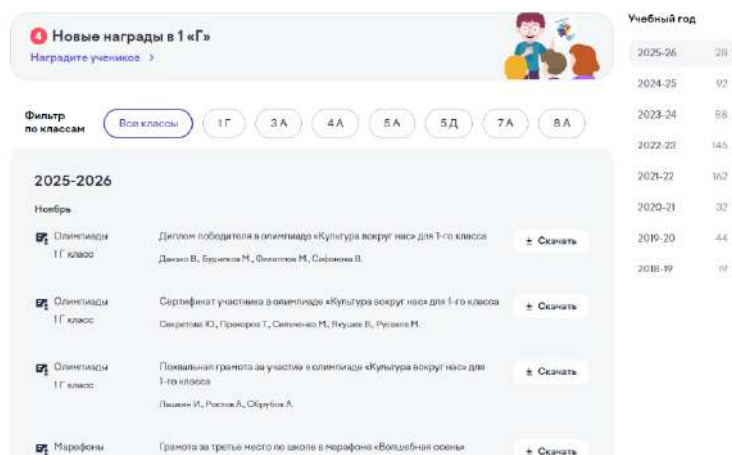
4 Новые награды в 1 «Г»
Наградите учеников >

Фильтр по классам
Все классы
1 Г
3 А
4 А
5 А
5 Д
7 А
8 А

2025-2026

Ноябрь

Олимпиады
1 Г класс
Диплом победителя в олимпиаде «Культура вокруг нас» для 1-го класса
Данько В., Будников М., Филиппов М., Сафонова В.
Скачать

Олимпиады
1 Г класс
Сертификат участника в олимпиаде «Культура вокруг нас» для 1-го класса
Секретова Ю., Прохоров Т., Савченко М., Якушев В., Русаков М.
Скачать

Олимпиады
1 Г класс
Похвальная грамота за участие в олимпиаде «Культура вокруг нас» для 1-го класса
Пашкин И., Ростов А., Обрубов А.
Скачать

Марафоны
Грамота за третье место по школе в марафоне «Волшебная осень»
Скачать

Учебный год
2025-26 28
2024-25 92
2023-24 88
2022-23 145
2021-22 162
2020-21 32
2019-20 44
2018-19 19